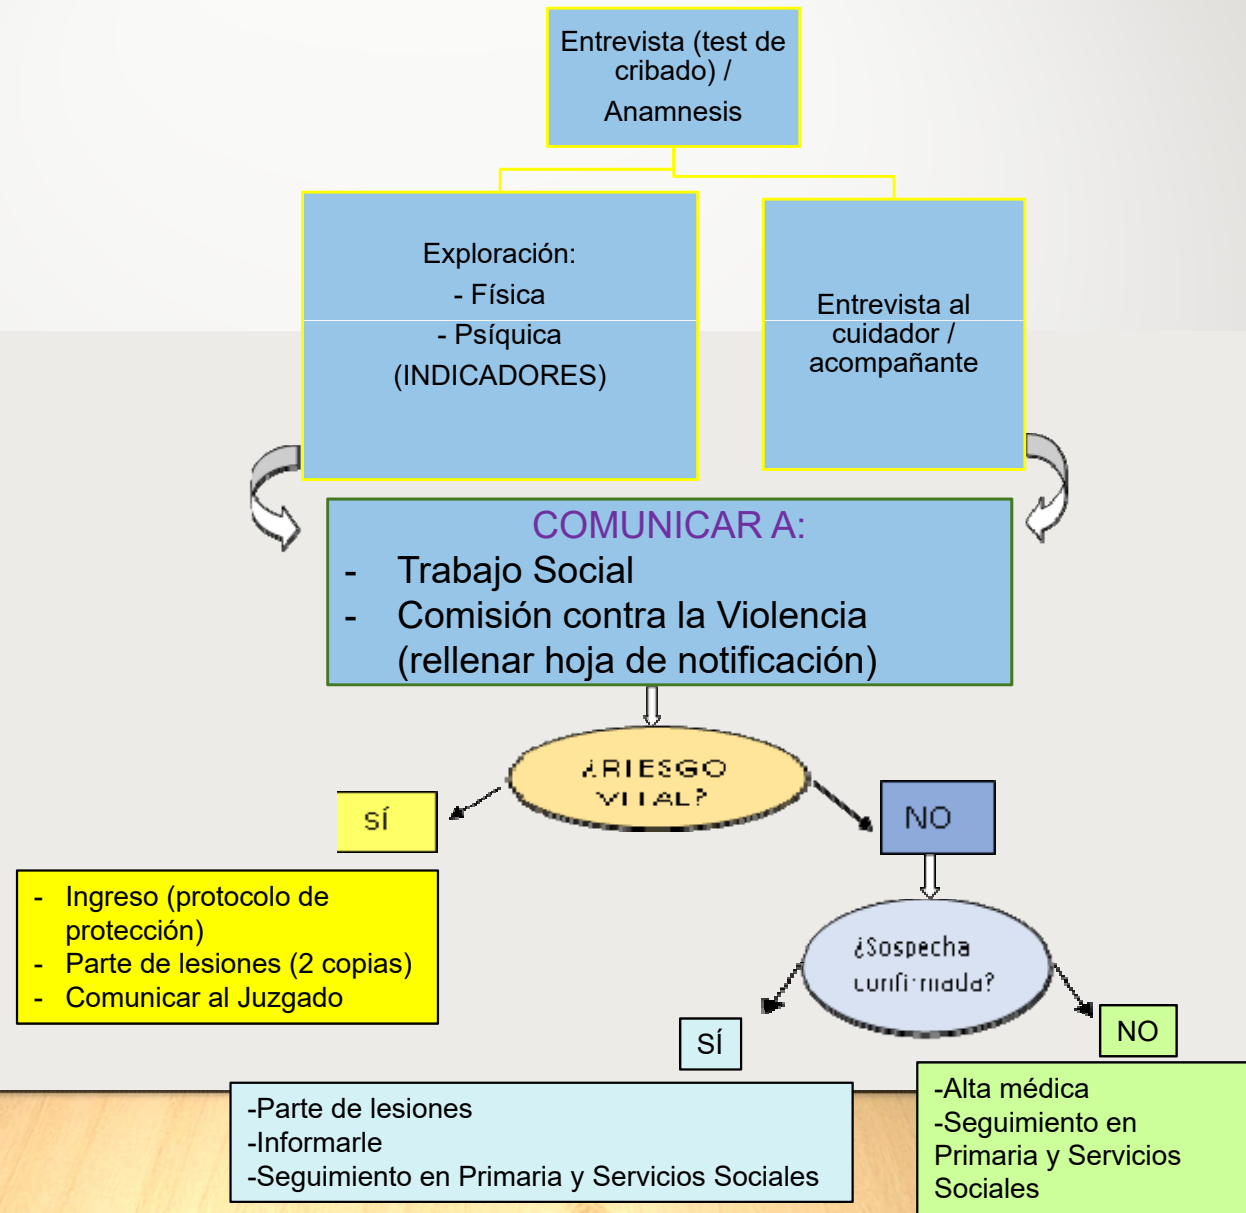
Entrevista (test de cribado) /
Anamnesis

Exploración:
- Física
- Psíquica
(INDICADORES)

Entrevista al cuidador / acompañante

COMUNICAR A:
- Trabajo Social
- Comisión contra la Violencia (rellenar hoja de notificación)

¿RIESGO VITAL?

SÍ

NO

- Ingreso (protocolo de protección)
- Parte de lesiones (2 copias)
- Comunicar al Juzgado

¿Sospecha confirmada?

SÍ

NO

-Parte de lesiones
-Informarle
-Seguimiento en Primaria y Servicios Sociales

-Alta médica
-Seguimiento en Primaria y Servicios Sociales